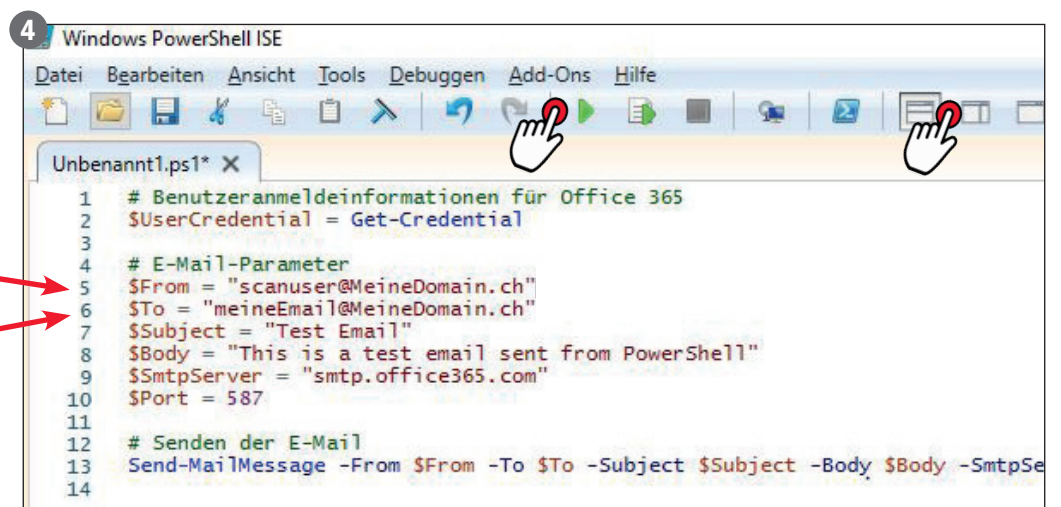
4

Windows PowerShell ISE

Datei Bearbeiten Ansicht Tools Debuggen Add-Ons Hilfe

Unbenannt1.ps1* ×

1 # Benutzeranmeldeinformationen für Office 365
2 $UserCredential = Get-Credential
3
4 # E-Mail-Parameter
5 $From = "scanuser@MeineDomain.ch"
6 $To = "meineEmail@MeineDomain.ch"
7 $Subject = "Test Email"
8 $Body = "This is a test email sent from PowerShell"
9 $SmtpServer = "smtp.office365.com"
10 $Port = 587
11
12 # Senden der E-Mail
13 Send-MailMessage -From $From -To $To -Subject $Subject -Body $Body -SmtpSe
14